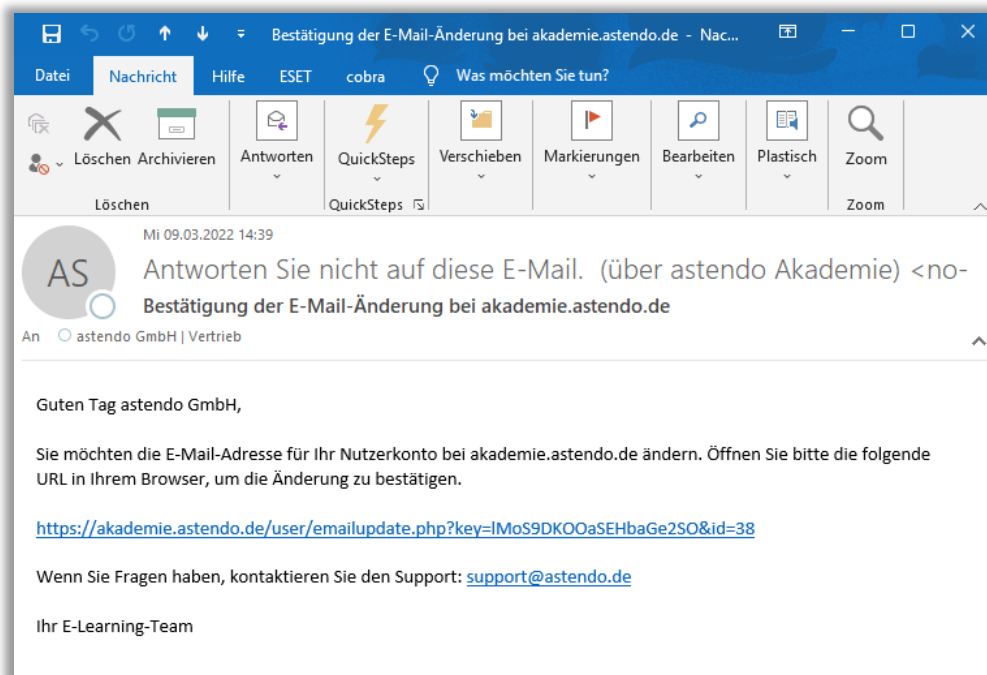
Bestätigung der E-Mail-Änderung bei akademie.astendo.de - Nac...

Datei Nachricht Hilfe ESET cobra Was möchten Sie tun?

Löschen Archivieren Antworten QuickSteps Verschieben Markierungen Bearbeiten Plastisch Zoom

Löschen QuickSteps Zoom

Mi 09.03.2022 14:39

AS

Antworten Sie nicht auf diese E-Mail. (über astendo Akademie) <no-

Bestätigung der E-Mail-Änderung bei akademie.astendo.de

An astendo GmbH | Vertrieb

Guten Tag astendo GmbH,

Sie möchten die E-Mail-Adresse für Ihr Nutzerkonto bei akademie.astendo.de ändern. Öffnen Sie bitte die folgende URL in Ihrem Browser, um die Änderung zu bestätigen.

https://akademie.astendo.de/user/emailupdate.php?key=lMoS9DKOOaSEHbaGe2SO&id=38

Wenn Sie Fragen haben, kontaktieren Sie den Support: support@astendo.de

Ihr E-Learning-Team